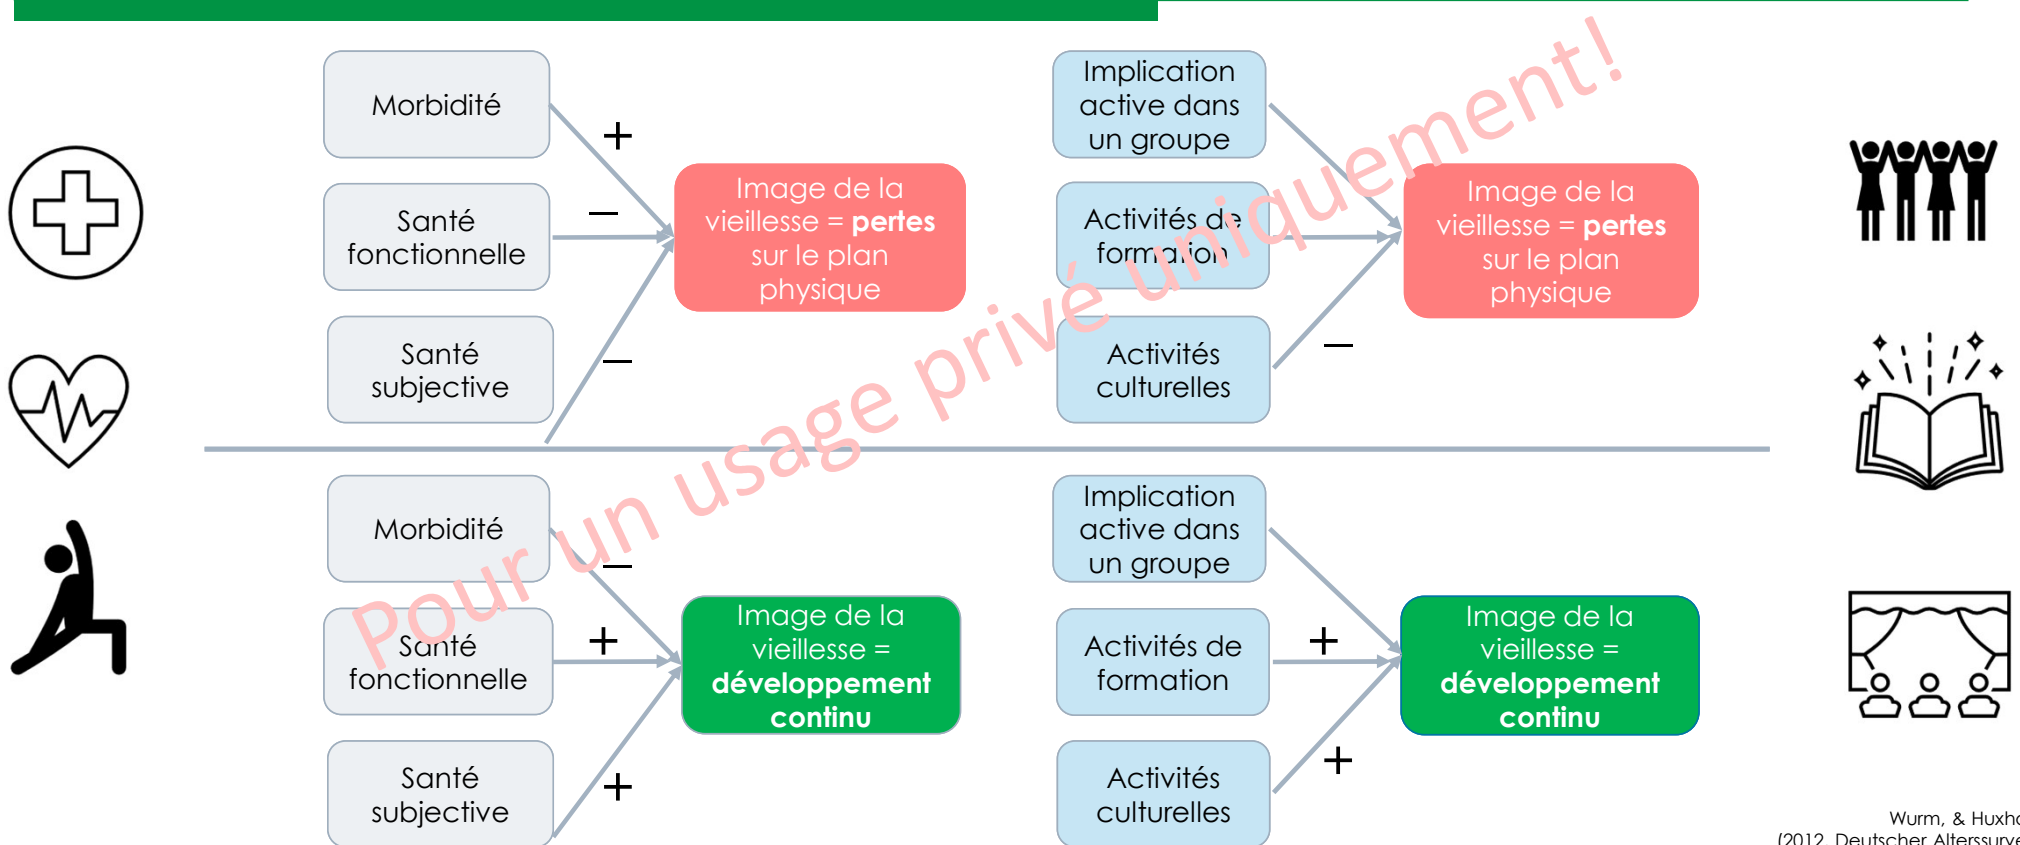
Morbidité

Santé fonctionnelle

Santé subjective

+

−

−

Image de la vieillesse = **pertes** sur le plan physique

Implication active dans un groupe

Activités de formation

Activités culturelles

−

Image de la vieillesse = **pertes** sur le plan physique

Pour un usage privé uniquement!

Morbidité

Santé fonctionnelle

Santé subjective

−

+

+

Image de la vieillesse = **développement continu**

Implication active dans un groupe

Activités de formation

Activités culturelles

+

+

Image de la vieillesse = **développement continu**

Wurm, & Huxh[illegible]
(2012, Deutscher Alterssurve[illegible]